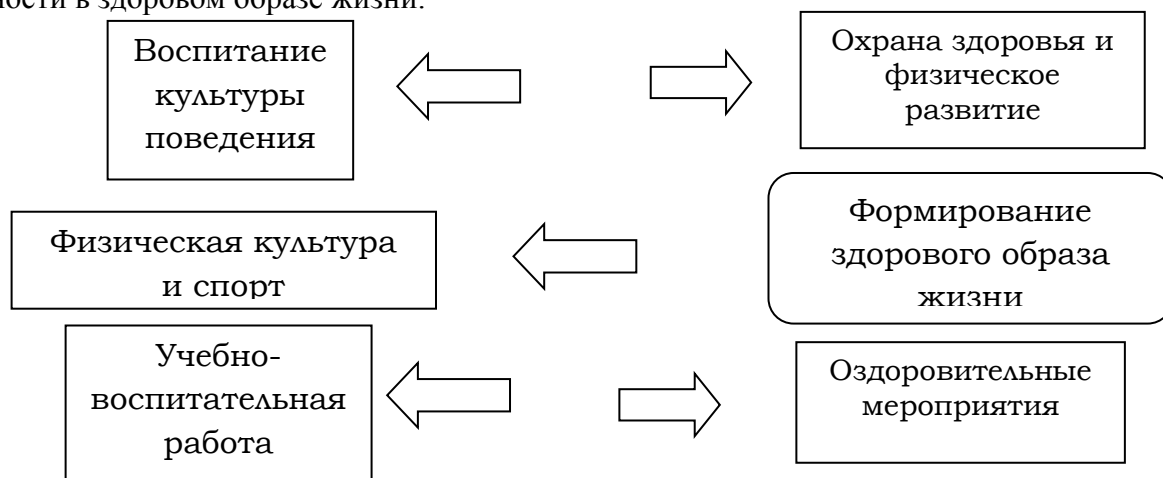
ности в здоровом образе жизни.

Воспитание культуры поведения

Охрана здоровья и физическое развитие

Формирование здорового образа жизни

Физическая культура и спорт

Учебно-воспитательная работа

Оздоровительные мероприятия